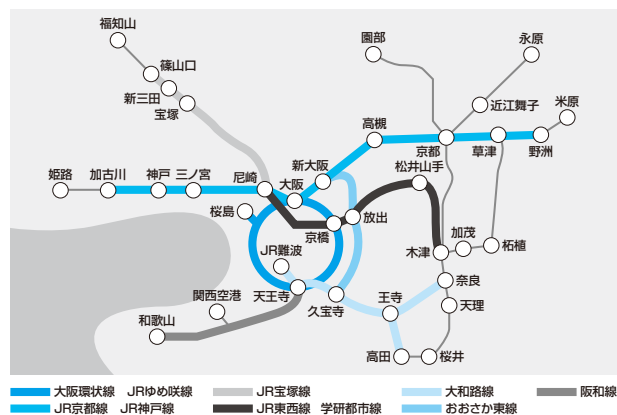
福知山
篠山口
新三田
宝塚
園部
永原
近江舞子
米原
高槻
京都
草津
野洲
新大阪
松井山手
姫路
加古川
神戸
三ノ宮
尼崎
大阪
桜島
京橋
放出
JR難波
木津
加茂
柘植
奈良
関西空港
天王寺
王寺
天理
久宝寺
和歌山
高田
桜井

大阪環状線
JRゆめ咲線
JR宝塚線
大和路線
阪和線
JR京都線
JR神戸線
JR東西線
学研都市線
おおさか東線